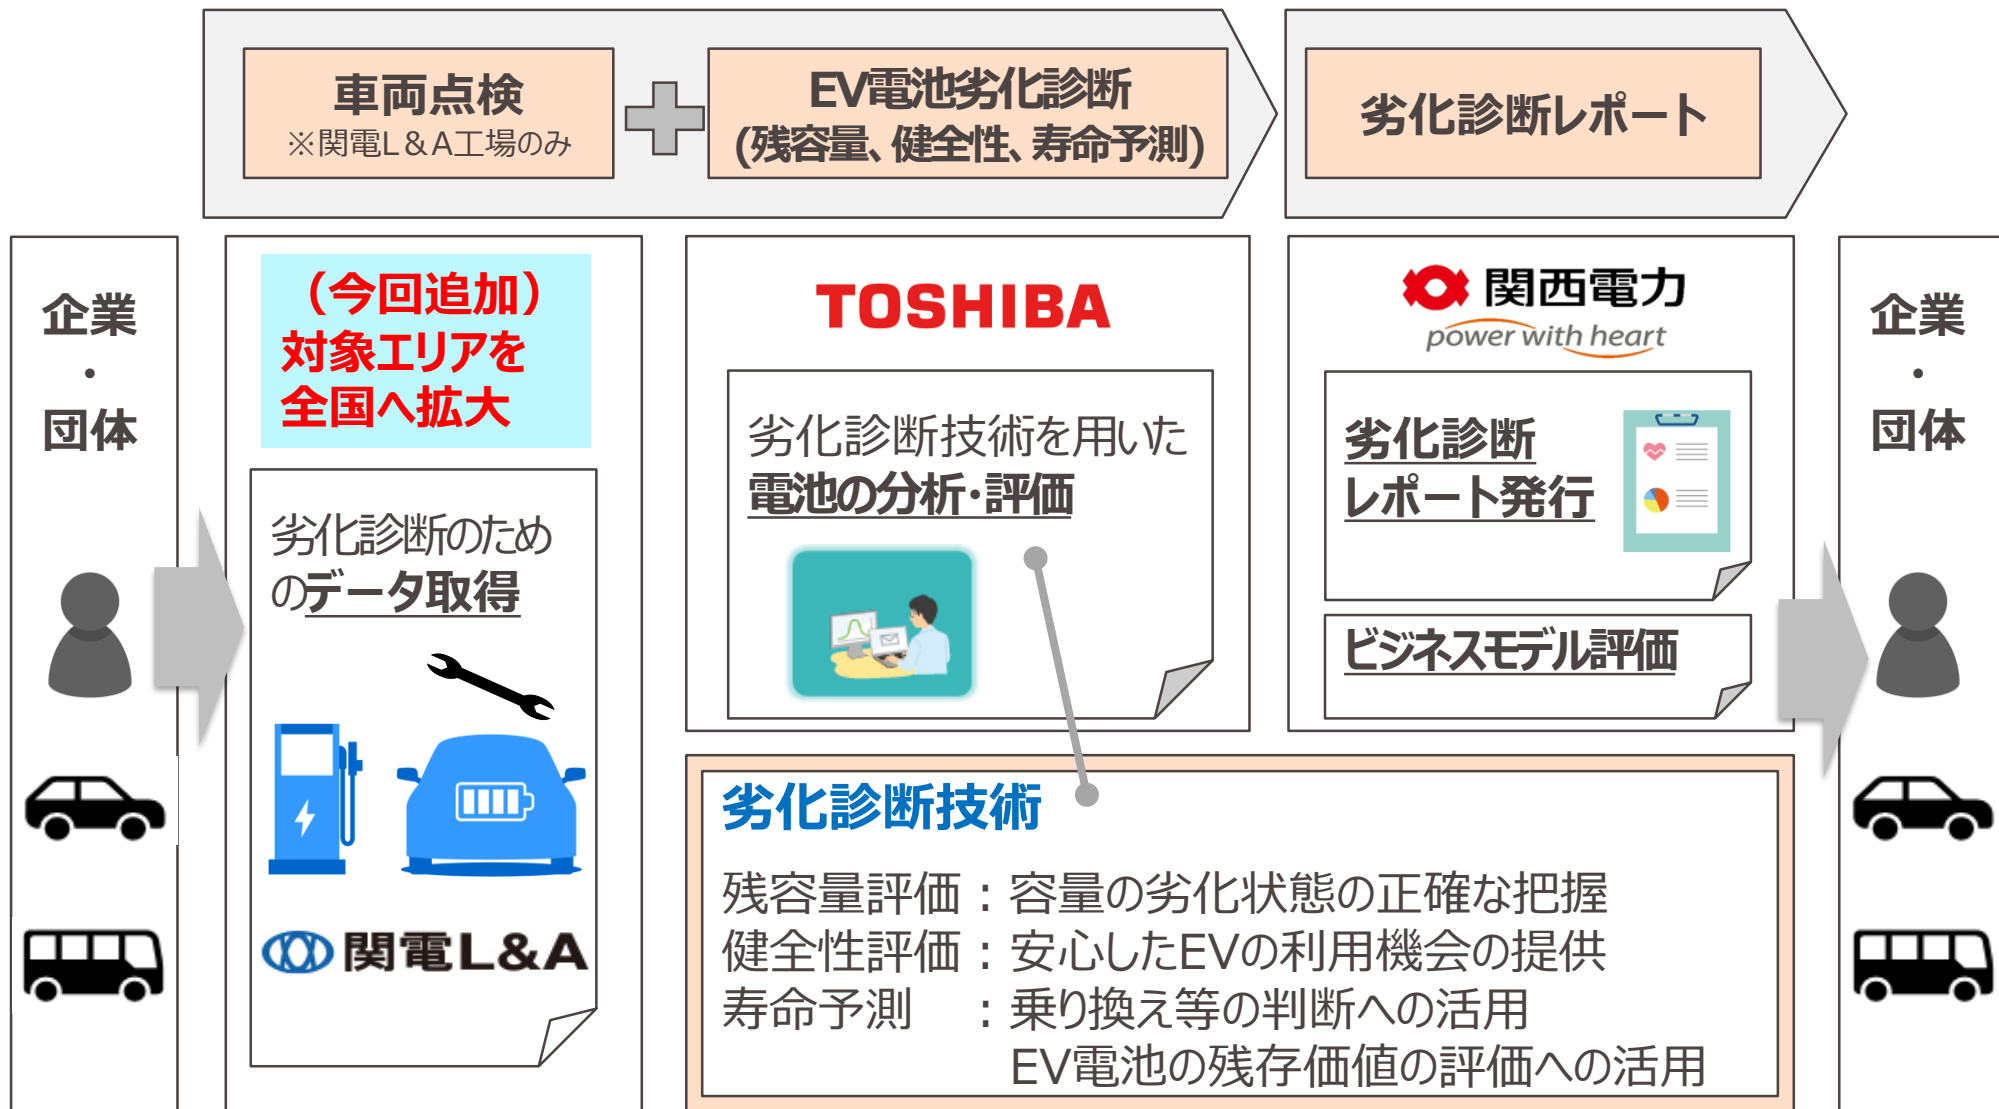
車両点検
※関電L＆A工場のみ

EV電池劣化診断
(残容量、健全性、寿命予測)

劣化診断レポート

企業
・
団体

（今回追加）
対象エリアを
全国へ拡大

劣化診断のためのデータ取得

関電L&A

TOSHIBA

劣化診断技術を用いた
電池の分析･評価

関西電力
power with heart

劣化診断
レポート発行

ビジネスモデル評価

企業
・
団体

劣化診断技術

残容量評価：容量の劣化状態の正確な把握
健全性評価：安心したEVの利用機会の提供
寿命予測　：乗り換え等の判断への活用
　　　　　　EV電池の残存価値の評価への活用